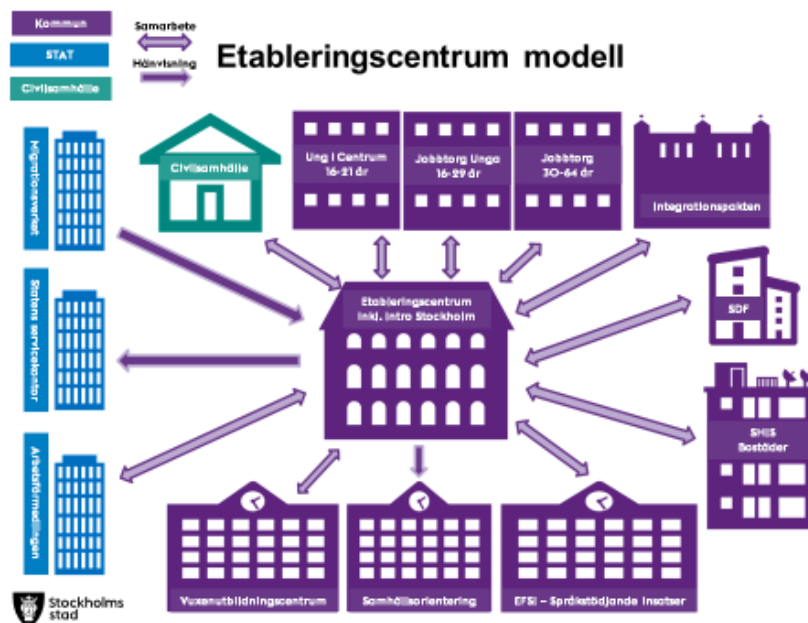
Kommun

STAT

Civilsamhälle

Samarbete

Hänvisning

Etableringscentrum modell

Migrationsverket

Statens servicecenter

Arbetsförmedlingen

Civilsamhälle

Ung i Centrum 16-21 år

Jobbtorg Unga 16-29 år

Jobbtorg 30-64 år

Integrationspakten

SDF

Etableringscentrum inkl. Intro Stockholm

SHIS Bostäder

Vuxenutbildningscentrum

Samhällsorientering

EFSI – Språkstödjande insatser

Stockholms stad